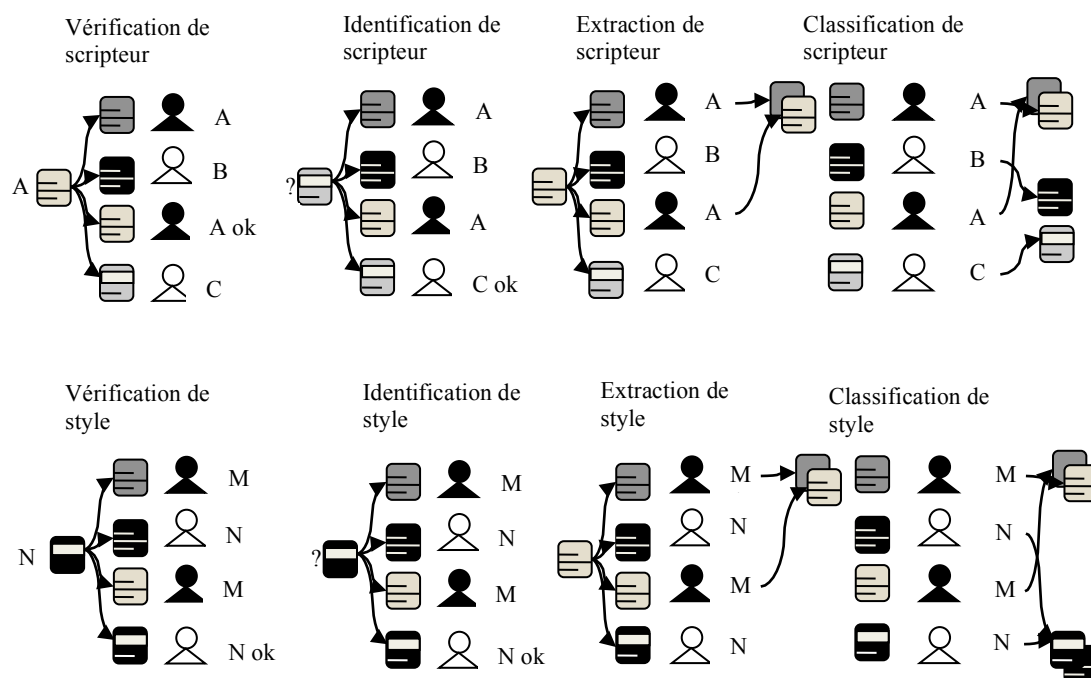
Vérification de scripteur

A

A

B

A ok

C

Identification de scripteur

?

A

B

A

C ok

Extraction de scripteur

A

B

A

C

Classification de scripteur

A

B

A

C

Vérification de style

N

M

N

M

N ok

Identification de style

?

M

N

M

N ok

Extraction de style

M

N

M

N

Classification de style

M

N

M

N